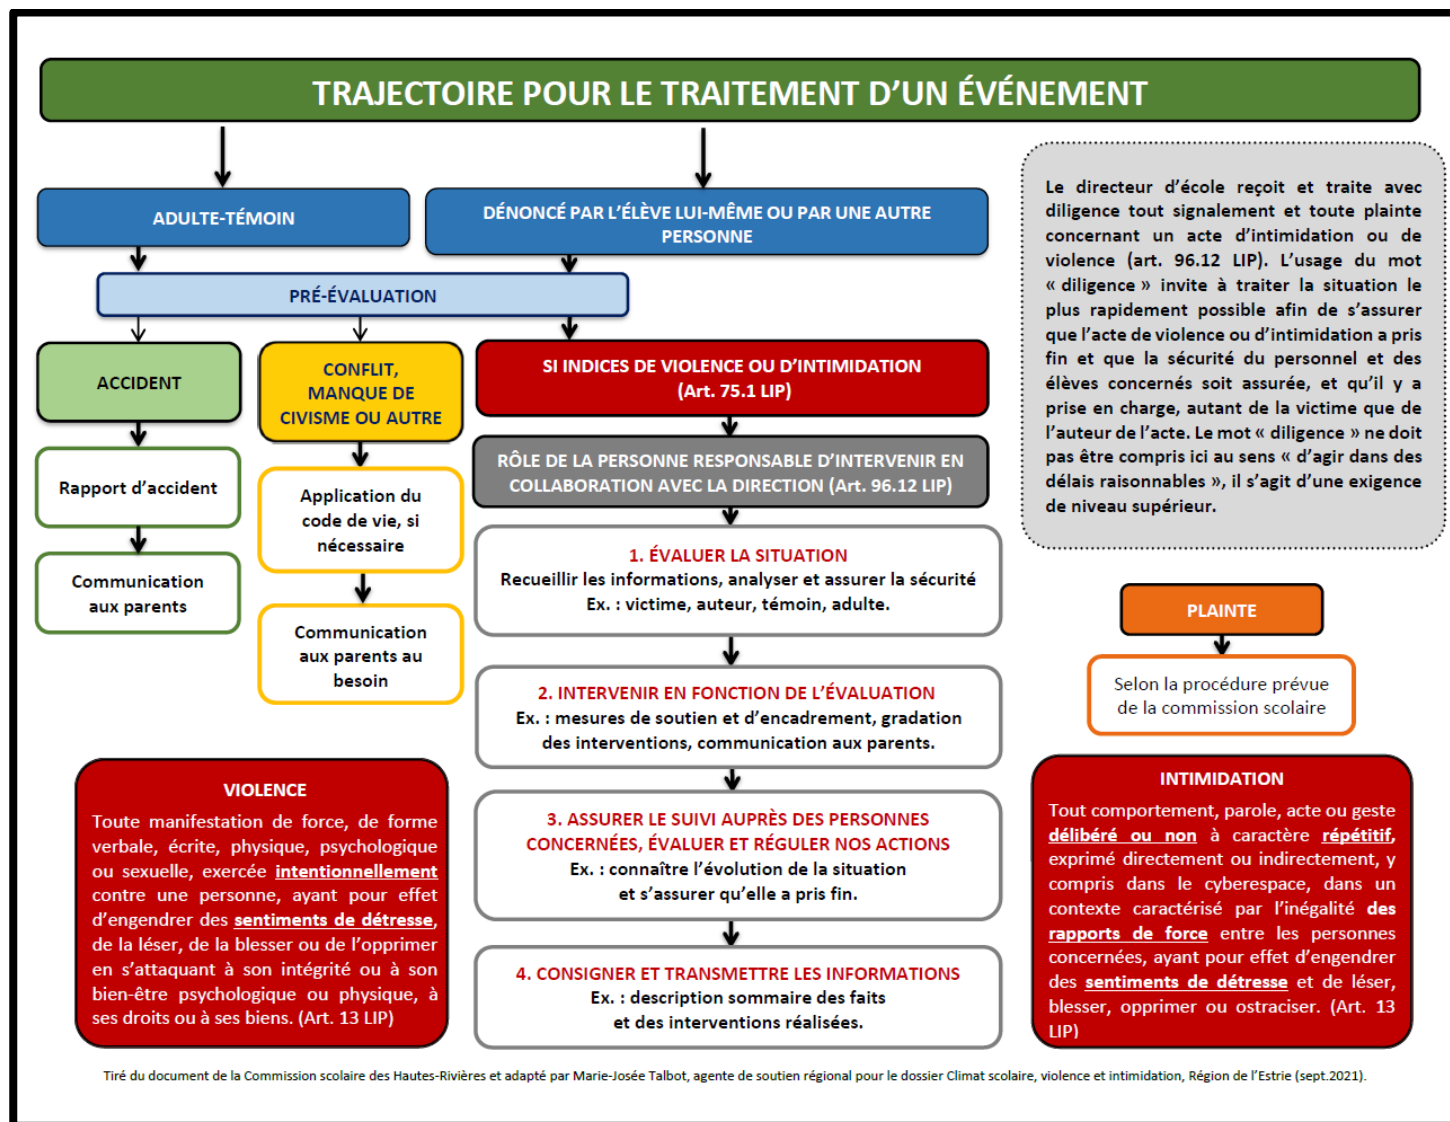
TRAJECTOIRE POUR LE TRAITEMENT D'UN ÉVÉNEMENT

ADULTE-TÉMOIN

DÉNONCÉ PAR L'ÉLÈVE LUI-MÊME OU PAR UNE AUTRE PERSONNE

PRÉ-ÉVALUATION

ACCIDENT

Rapport d'accident

Communication aux parents

CONFLIT, MANQUE DE CIVISME OU AUTRE

Application du code de vie, si nécessaire

Communication aux parents au besoin

SI INDICES DE VIOLENCE OU D'INTIMIDATION (Art. 75.1 LIP)

RÔLE DE LA PERSONNE RESPONSABLE D'INTERVENIR EN COLLABORATION AVEC LA DIRECTION (Art. 96.12 LIP)

1. ÉVALUER LA SITUATION
Recueillir les informations, analyser et assurer la sécurité
Ex. : victime, auteur, témoin, adulte.

2. INTERVENIR EN FONCTION DE L'ÉVALUATION
Ex. : mesures de soutien et d'encadrement, gradation des interventions, communication aux parents.

3. ASSURER LE SUIVI AUPRÈS DES PERSONNES CONCERNÉES, ÉVALUER ET RÉGULER NOS ACTIONS
Ex. : connaître l'évolution de la situation et s'assurer qu'elle a pris fin.

4. CONSIGNER ET TRANSMETTRE LES INFORMATIONS
Ex. : description sommaire des faits et des interventions réalisées.

Le directeur d'école reçoit et traite avec diligence tout signalement et toute plainte concernant un acte d'intimidation ou de violence (art. 96.12 LIP). L'usage du mot « diligence » invite à traiter la situation le plus rapidement possible afin de s'assurer que l'acte de violence ou d'intimidation a pris fin et que la sécurité du personnel et des élèves concernés soit assurée, et qu'il y a prise en charge, autant de la victime que de l'auteur de l'acte. Le mot « diligence » ne doit pas être compris ici au sens « d'agir dans des délais raisonnables », il s'agit d'une exigence de niveau supérieur.

PLAINTE

Selon la procédure prévue de la commission scolaire

VIOLENCE
Toute manifestation de force, de forme verbale, écrite, physique, psychologique ou sexuelle, exercée intentionnellement contre une personne, ayant pour effet d'engendrer des sentiments de détresse, de la léser, de la blesser ou de l'opprimer en s'attaquant à son intégrité ou à son bien-être psychologique ou physique, à ses droits ou à ses biens. (Art. 13 LIP)

INTIMIDATION
Tout comportement, parole, acte ou geste délibéré ou non à caractère répétitif, exprimé directement ou indirectement, y compris dans le cyberespace, dans un contexte caractérisé par l'inégalité des rapports de force entre les personnes concernées, ayant pour effet d'engendrer des sentiments de détresse et de léser, blesser, opprimer ou ostraciser. (Art. 13 LIP)

Tiré du document de la Commission scolaire des Hautes-Rivières et adapté par Marie-Josée Talbot, agente de soutien régional pour le dossier Climat scolaire, violence et intimidation, Région de l'Estrie (sept.2021).